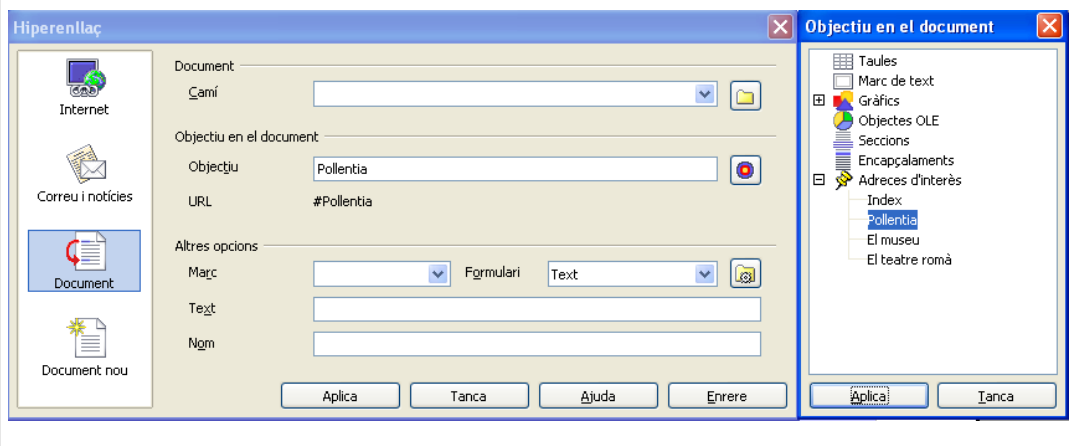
Hiperenllaç

Internet

Correu i notícies

Document

Document nou

Document

Camí

Objectiu en el document

Objectiu

Pollentia

URL

#Pollentia

Altres opcions

Marc

Formulari

Text

Text

Nom

Aplica

Tanca

Ajuda

Enrere

Objectiu en el document

Taules
Marc de text
Gràfics
Objectes OLE
Seccions
Encapçalaments
Adreces d'interès
Index
Pollentia
El museu
El teatre romà

Aplica

Tanca